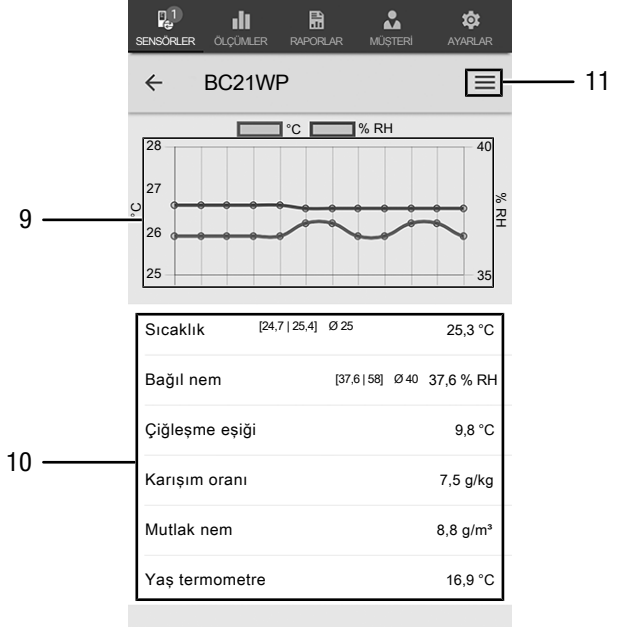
1
SENSÖRLER ÖLÇÜMLER RAPORLAR MÜŞTERİ AYARLAR

← BC21WP

11

°C % RH

28
27
26
25
°C

40
% RH
35

9

| Sıcaklık | [24,7 \| 25,4] Ø 25 | 25,3 °C |
|---|---|---|
| Bağıl nem | [37,6 \| 58] Ø 40 | 37,6 % RH |
| Çiğleşme eşiği | | 9,8 °C |
| Karışım oranı | | 7,5 g/kg |
| Mutlak nem | | 8,8 g/m³ |
| Yaş termometre | | 16,9 °C |

10